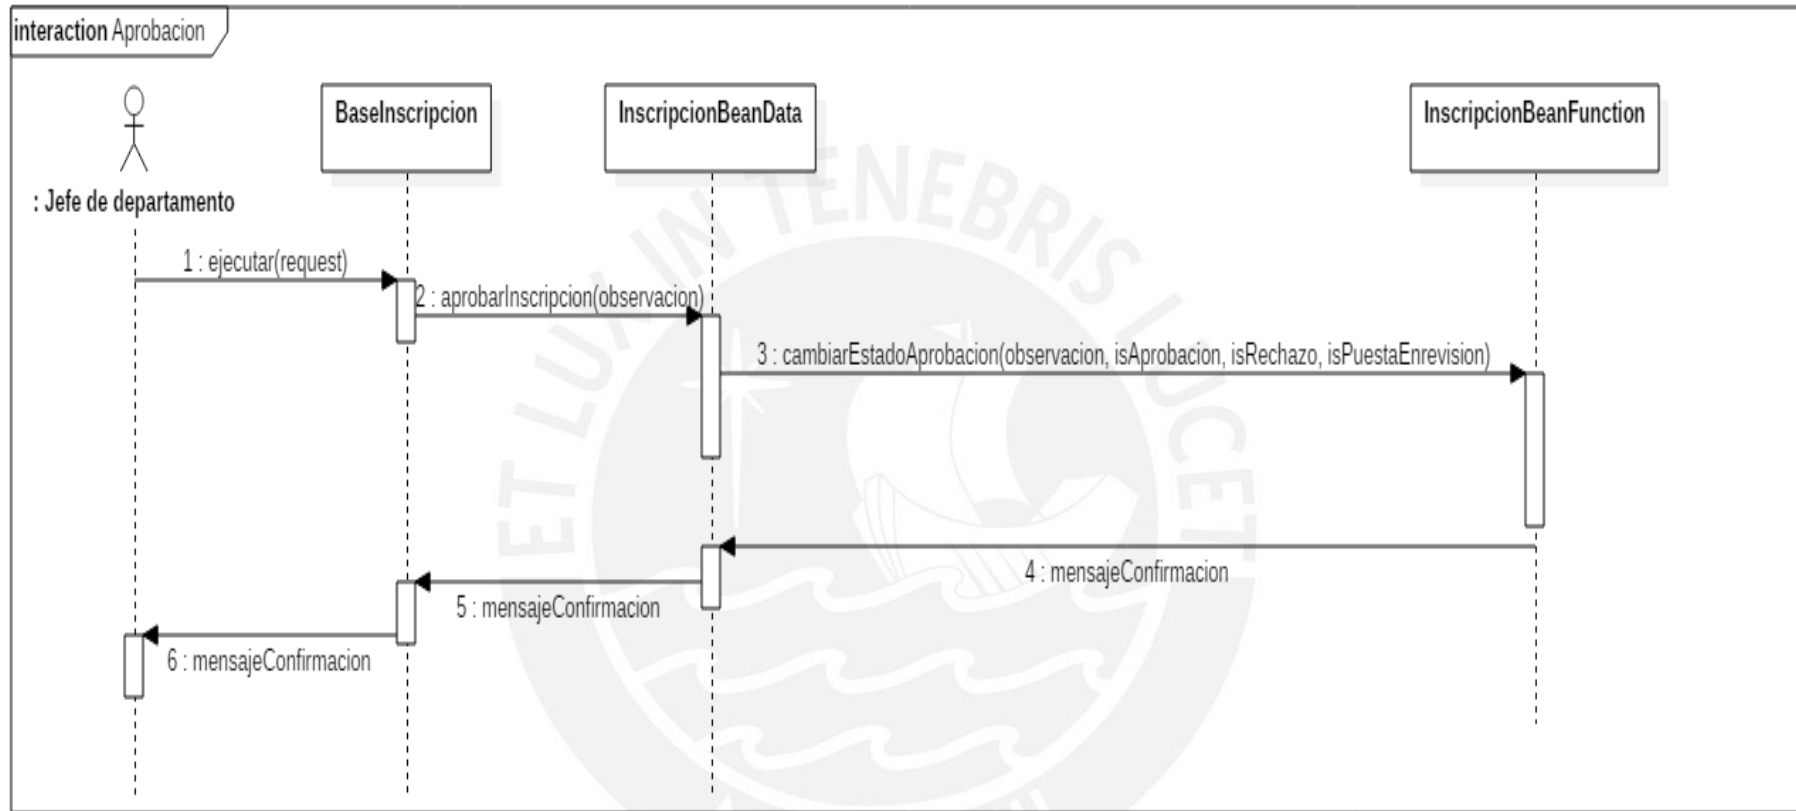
interaction Aprobacion

: Jefe de departamento

BaseInscripcion

InscripcionBeanData

InscripcionBeanFunction

ET LUX IN TENEBRIS LUCET

1 : ejecutar(request)

2 : aprobarInscripcion(observacion)

3 : cambiarEstadoAprobacion(observacion, isAprobacion, isRechazo, isPuestaEnrevision)

4 : mensajeConfirmacion

5 : mensajeConfirmacion

6 : mensajeConfirmacion